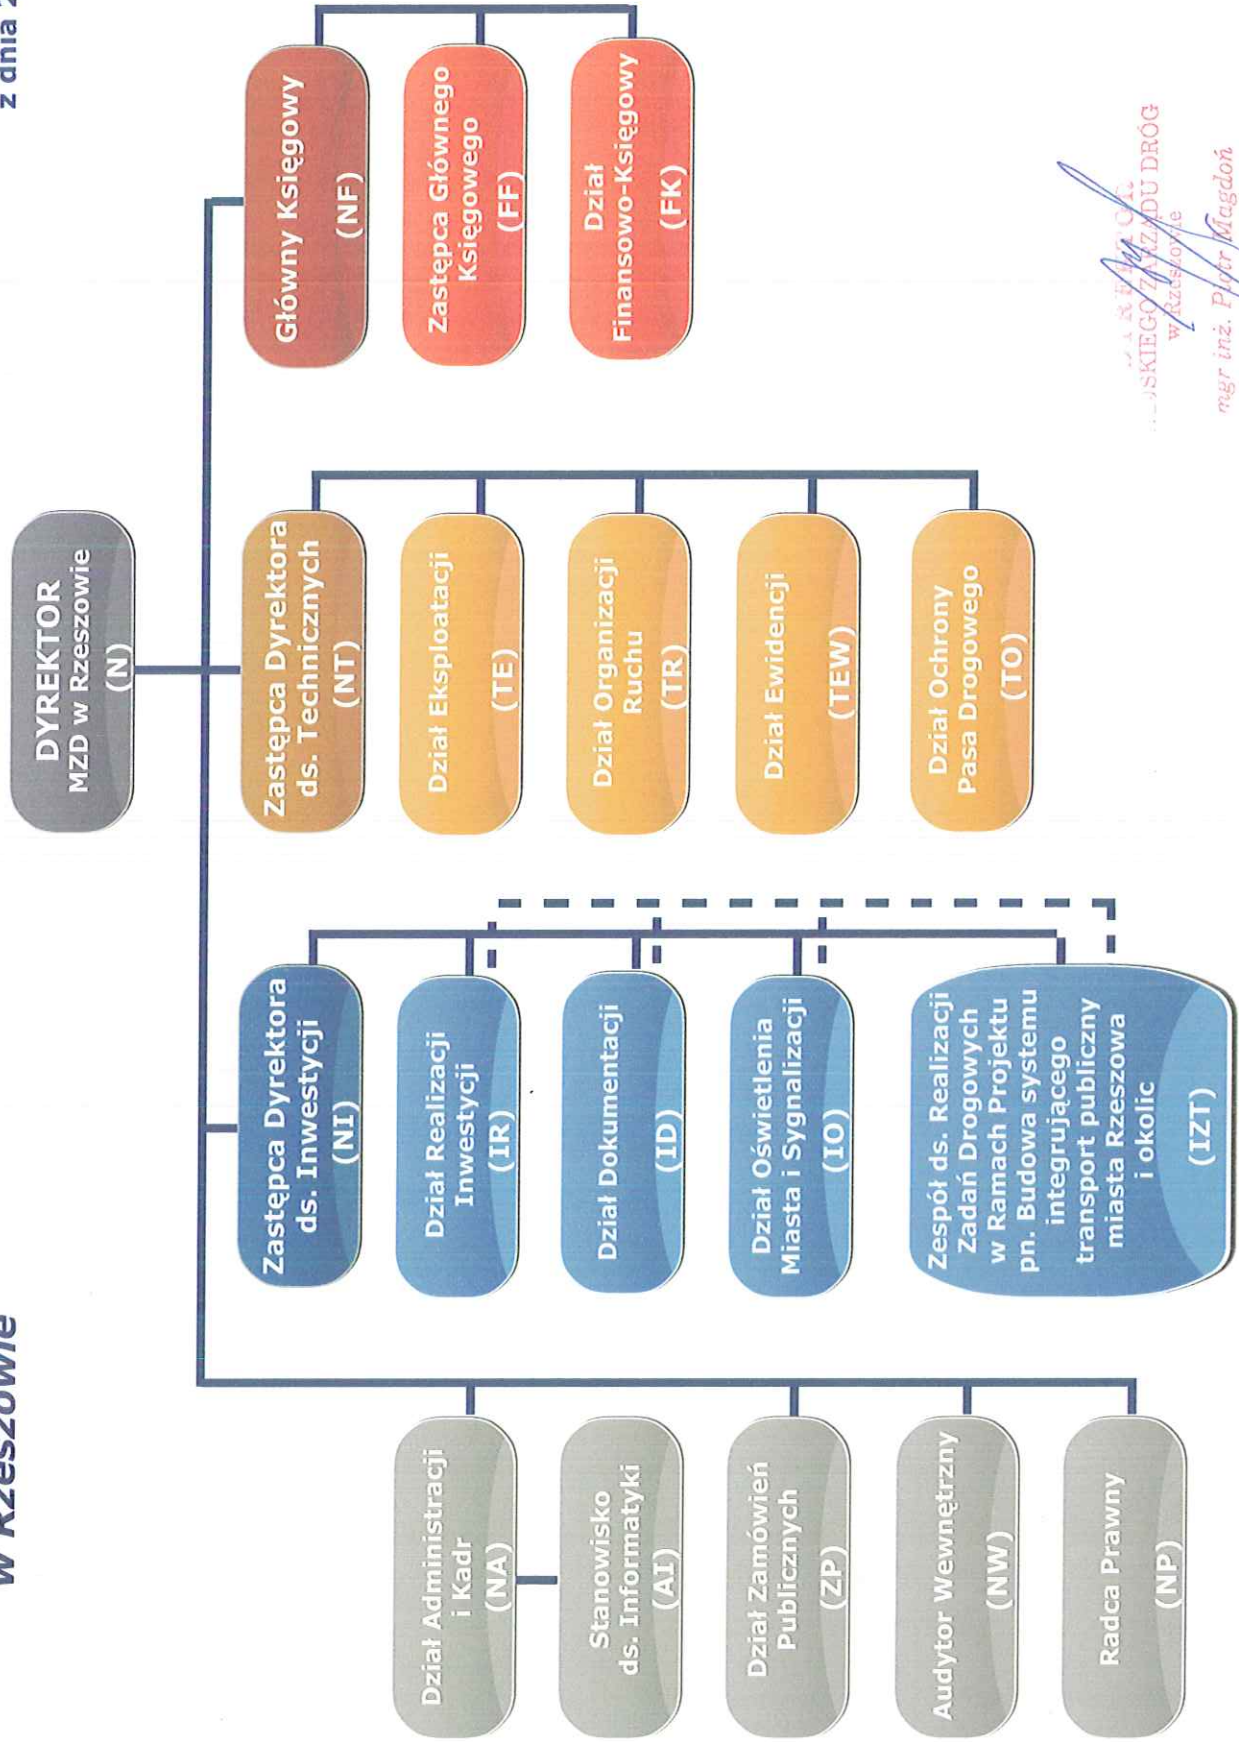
w Rzeszowie

z dnia

DYREKTOR
MZD w Rzeszowie
(N)

Główny Księgowy
(NF)

Zastępca Głównego Księgowego
(FF)

Dział Finansowo-Księgowy
(FK)

Zastępca Dyrektora ds. Technicznych
(NT)

Dział Eksploatacji
(TE)

Dział Organizacji Ruchu
(TR)

Dział Ewidencji
(TEW)

Dział Ochrony Pasa Drogowego
(TO)

Zastępca Dyrektora ds. Inwestycji
(NI)

Dział Realizacji Inwestycji
(IR)

Dział Dokumentacji
(ID)

Dział Oświetlenia Miasta i Sygnalizacji
(IO)

Zespół ds. Realizacji Zadań Drogowych w Ramach Projektu pn. Budowa systemu integrującego transport publiczny miasta Rzeszowa i okolic
(IZT)

Dział Administracji i Kadr
(NA)

Stanowisko ds. Informatyki
(AI)

Dział Zamówień Publicznych
(ZP)

Audytor Wewnętrzny
(NW)

Radca Prawny
(NP)

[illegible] SKIEGO ZARZĄDU DRÓG
w Rzeszowie
mgr inż. Piotr Magdoń